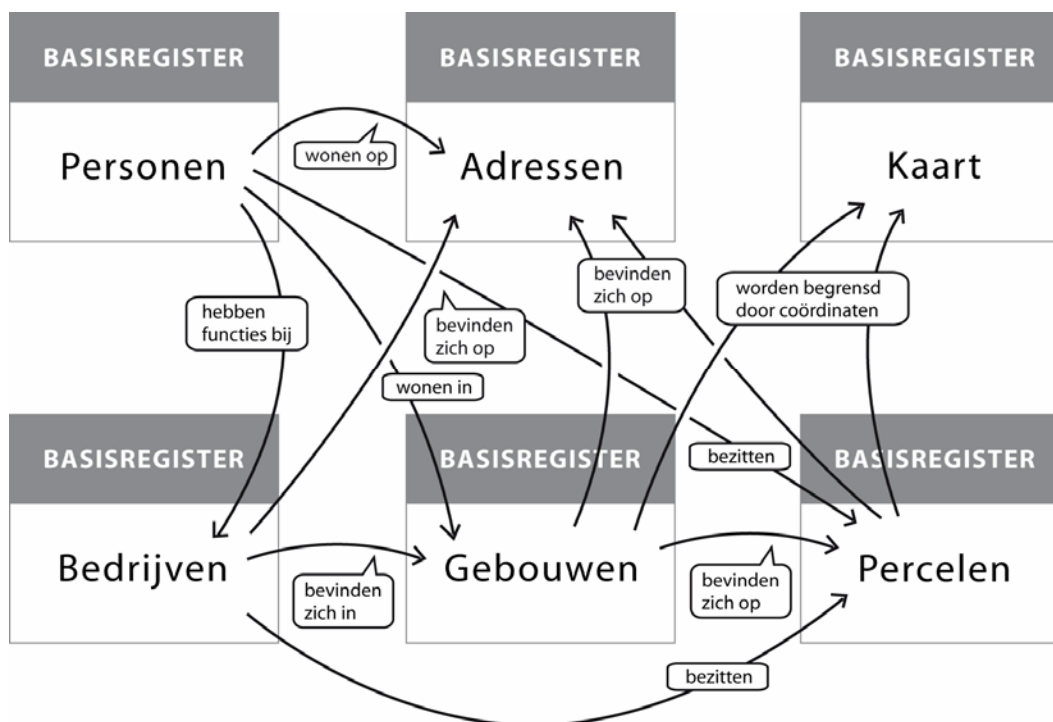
BASISREGISTER
Personen

BASISREGISTER
Adressen

BASISREGISTER
Kaart

wonen op

hebben functies bij

bevinden zich op

wonen in

bevinden zich op

worden begrensd door coördinaten

bezitten

BASISREGISTER
Bedrijven

BASISREGISTER
Gebouwen

BASISREGISTER
Percelen

bevinden zich in

bevinden zich op

bezitten